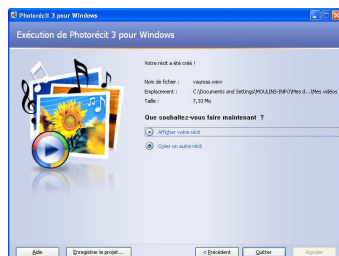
Photorécit 3 pour Windows

Exécution de Photorécit 3 pour Windows

Votre récit a été créé !

Nom de fichier : vaumas.wmv
Emplacement : C:\Documents and Settings\MOULINS-INFO\Mes d...\Mes vidéos
Taille : 7,33 Mo

Que souhaitez-vous faire maintenant ?

Afficher votre récit

Créer un autre récit

Aide
Enregistrer le projet...
< Précédent
Quitter
Annuler